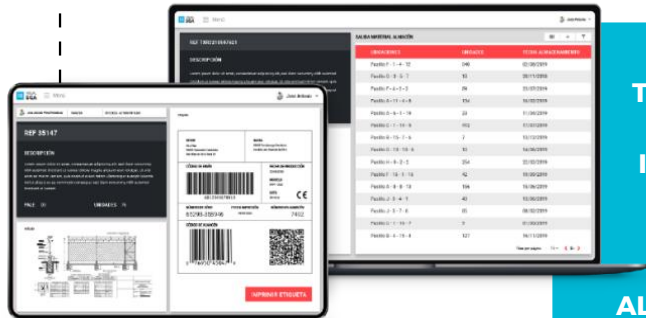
SGA Menú

REF 35147

DESCRIPCIÓN

PALÉ 01 UNIDADES 15

IMPRIMIR ETIQUETA

SALIDA MATERIAL ALMACÉN

UBICACIONES | UNIDADES | FECHA ALMACENAMIENTO
---|---|---
Pasillo F - 1 - 4 - 12 | 249 | 02/08/2019
Pasillo B - 9 - 3 - 7 | 10 | 08/11/2019
Pasillo F - 4 - 2 - 2 | 19 | 05/02/2019
Pasillo B - 11 - 4 - 8 | 374 | 16/05/2019
Pasillo B - 4 - 1 - 14 | 23 | 11/08/2019
Pasillo C - 1 - 10 - 9 | 112 | 11/07/2019
Pasillo B - 10 - 7 - 6 | 7 | 04/06/2019
Pasillo D - 10 - 10 - 6 | 11 | 16/08/2019
Pasillo B - 8 - 2 - 5 | 254 | 02/05/2019
Pasillo F - 15 - 3 - 13 | 42 | 19/08/2019
Pasillo B - 8 - 8 - 13 | 104 | 16/08/2019
Pasillo A - 3 - 4 - 1 | 43 | 10/08/2019
Pasillo J - 3 - 7 - 6 | 81 | 08/02/2019
Pasillo G - 1 - 10 - 7 | 7 | 20/02/2019
Pasillo B - 4 - 13 - 4 | 121 | 18/07/2019

T

I

AL